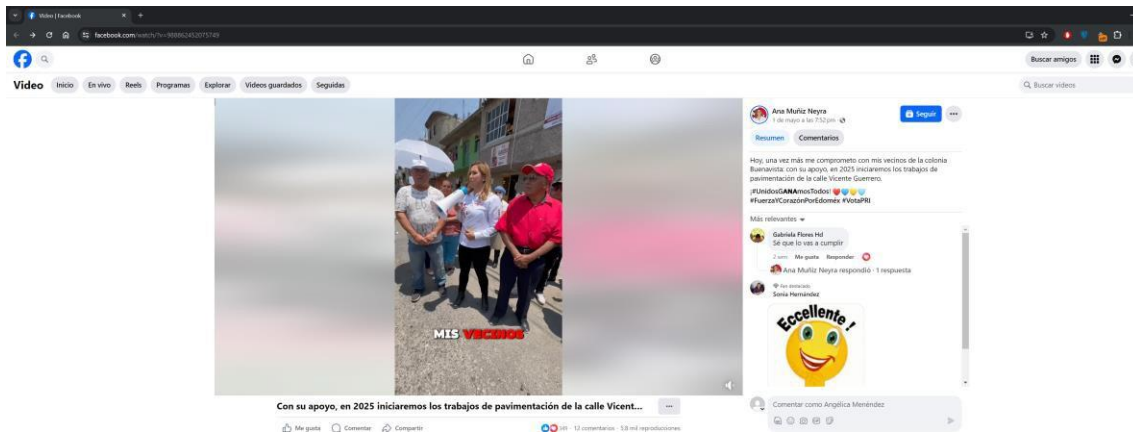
Video | Facebook

facebook.com/watch/?v=988862452075749

Buscar amigos

Video Inicio En vivo Reels Programas Explorar Videos guardados Seguidos

Buscar videos

MIS VECINOS

Con su apoyo, en 2025 iniciaremos los trabajos de pavimentación de la calle Vicent...

Me gusta Comentar Compartir

12 comentarios · 5.8 mil reproducciones

Ana Muñiz Neyra
1 de mayo a las 7:52 pm ·

Seguir

Resumen Comentarios

Hoy, una vez más me comprometo con mis vecinos de la colonia Buenavista: con su apoyo, en 2025 iniciaremos los trabajos de pavimentación de la calle Vicente Guerrero.

¡#UnidosGANAmosTodos! 
#FuerzaYCorazónPorEdoméx #VotaPRI

Más relevantes

Gabriela Flores Hd
Sé que lo vas a cumplir

2 sem Me gusta Responder

Ana Muñiz Neyra respondió · 1 respuesta

Fan destacado
Sonia Hernández

Eccellente!

Comentar como Angélica Menéndez